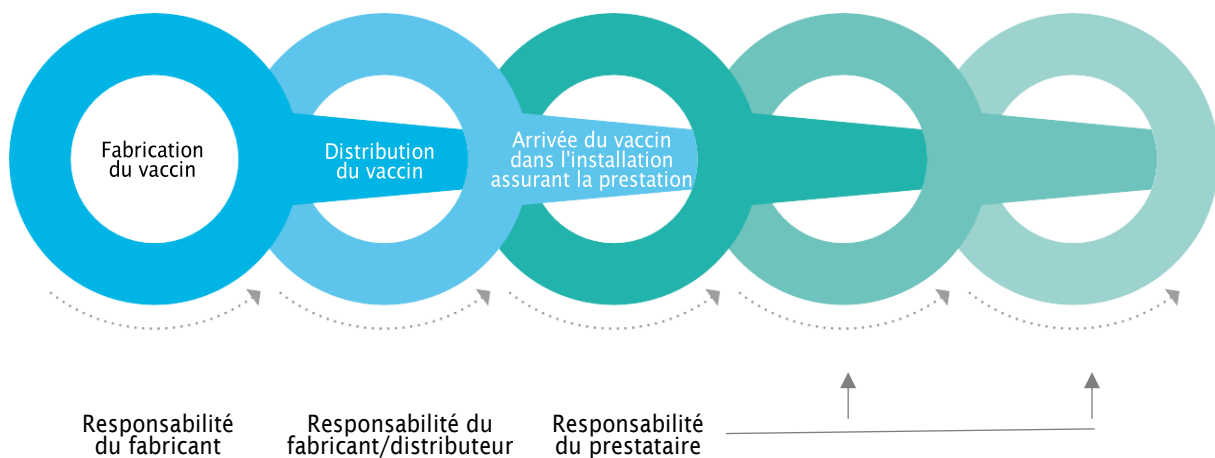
Fabrication du vaccin

Distribution du vaccin

Arrivée du vaccin dans l'installation assurant la prestation

Responsabilité du fabricant

Responsabilité du fabricant/distributeur

Responsabilité du prestataire